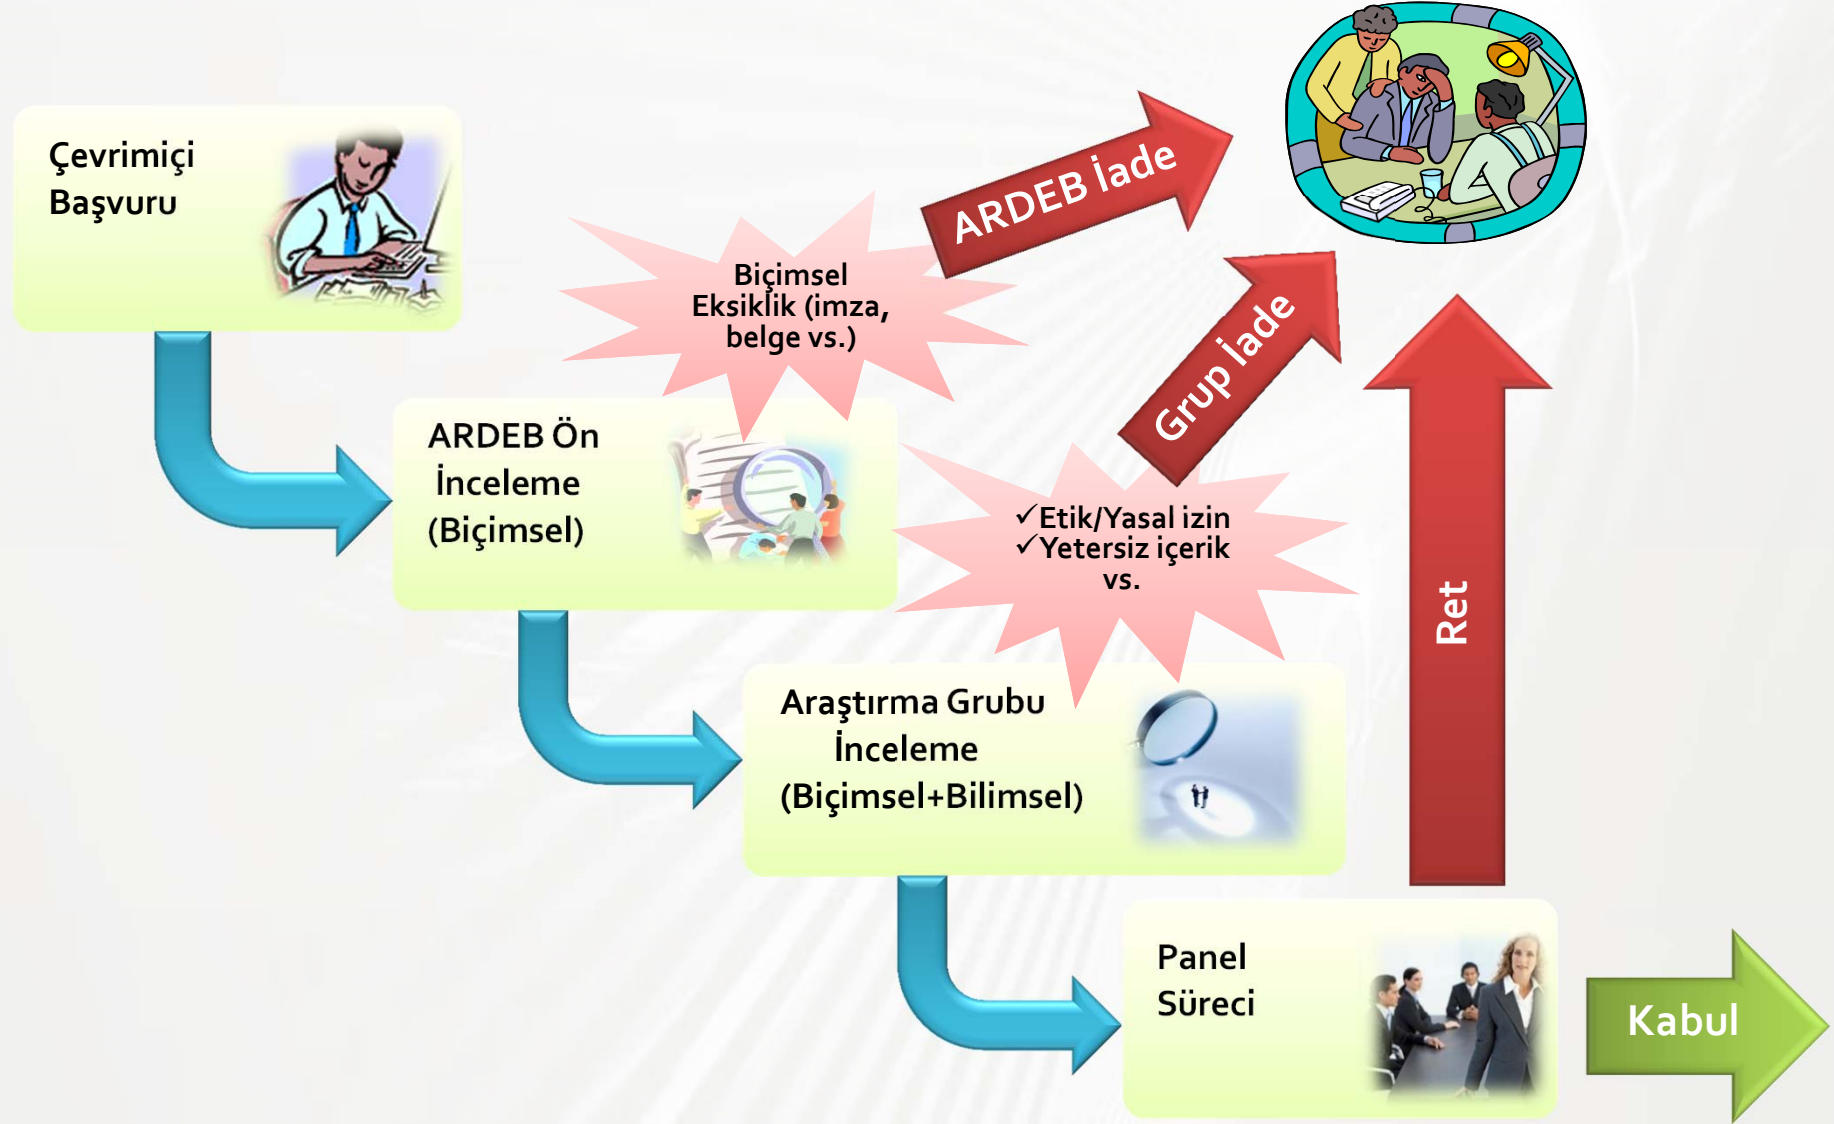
Çevrimiçi Başvuru

Biçimsel Eksiklik (imza, belge vs.)

ARDEB İade

ARDEB Ön İnceleme (Biçimsel)

Grup İade

✓Etik/Yasal izin
✓Yetersiz içerik
vs.

Ret

Araştırma Grubu İnceleme (Biçimsel+Bilimsel)

Panel Süreci

Kabul